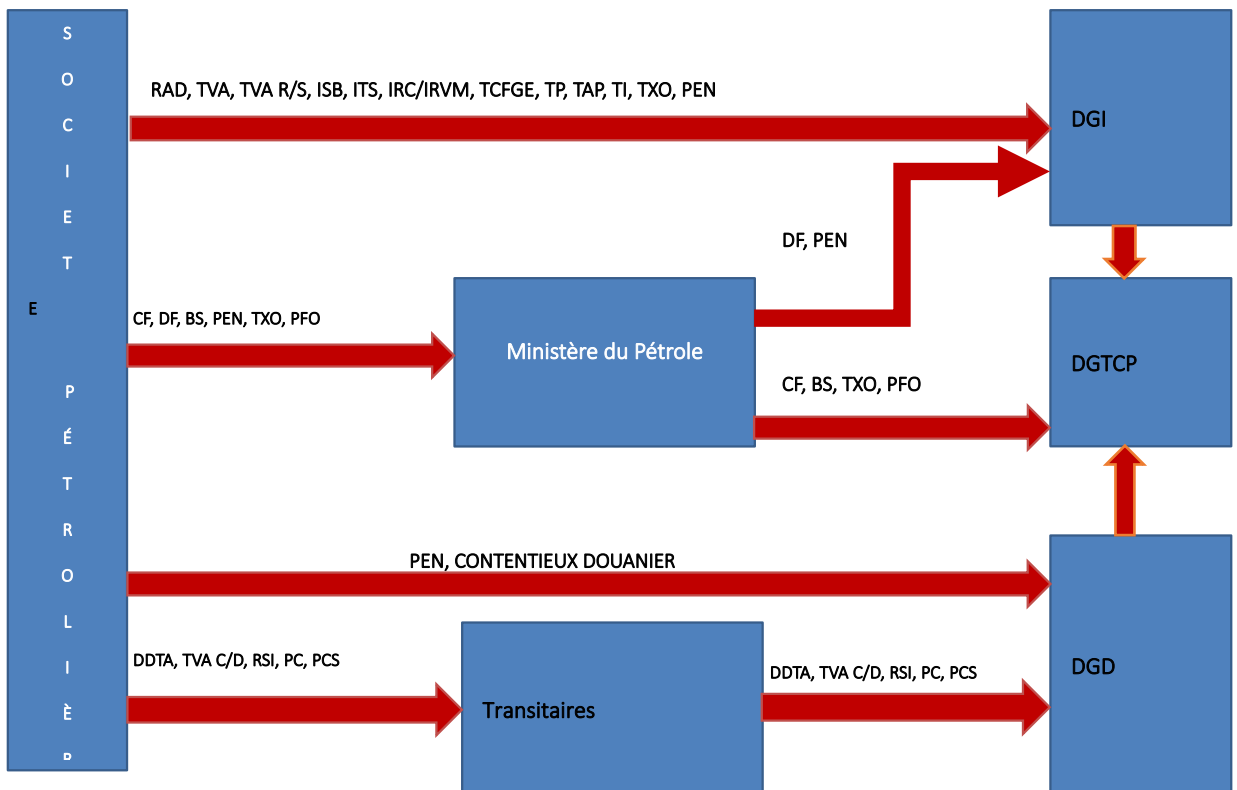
S
O
C
I
E
T
E

P
É
T
R
O
L
I
È
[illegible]

RAD, TVA, TVA R/S, ISB, ITS, IRC/IRVM, TCFGE, TP, TAP, TI, TXO, PEN

DGI

DF, PEN

CF, DF, BS, PEN, TXO, PFO

Ministère du Pétrole

DGTCP

CF, BS, TXO, PFO

PEN, CONTENTIEUX DOUANIER

DDTA, TVA C/D, RSI, PC, PCS

Transitaires

DDTA, TVA C/D, RSI, PC, PCS

DGD